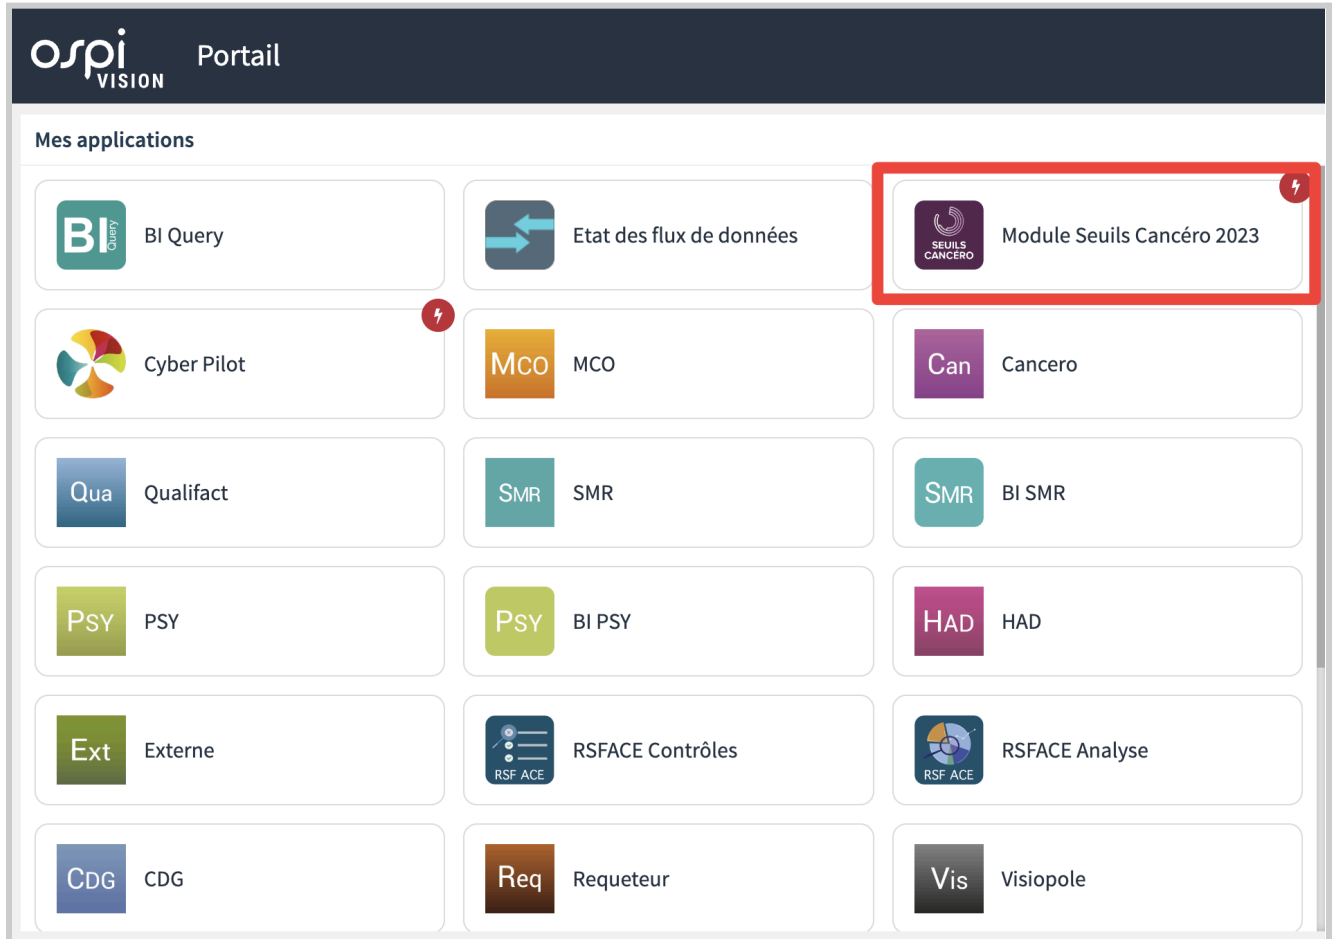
ospi VISION Portail

Mes applications

BI Query BI Query

Etat des flux de données

SEUILS CANCÉRO Module Seuils Cancéro 2023

Cyber Pilot

MCO MCO

Can Cancero

Qua Qualifact

SMR SMR

SMR BI SMR

PSY PSY

PSY BI PSY

HAD HAD

Ext Externe

RSF ACE RSFACE Contrôles

RSF ACE RSFACE Analyse

CDG CDG

Req Requeteur

Vis Visiopole